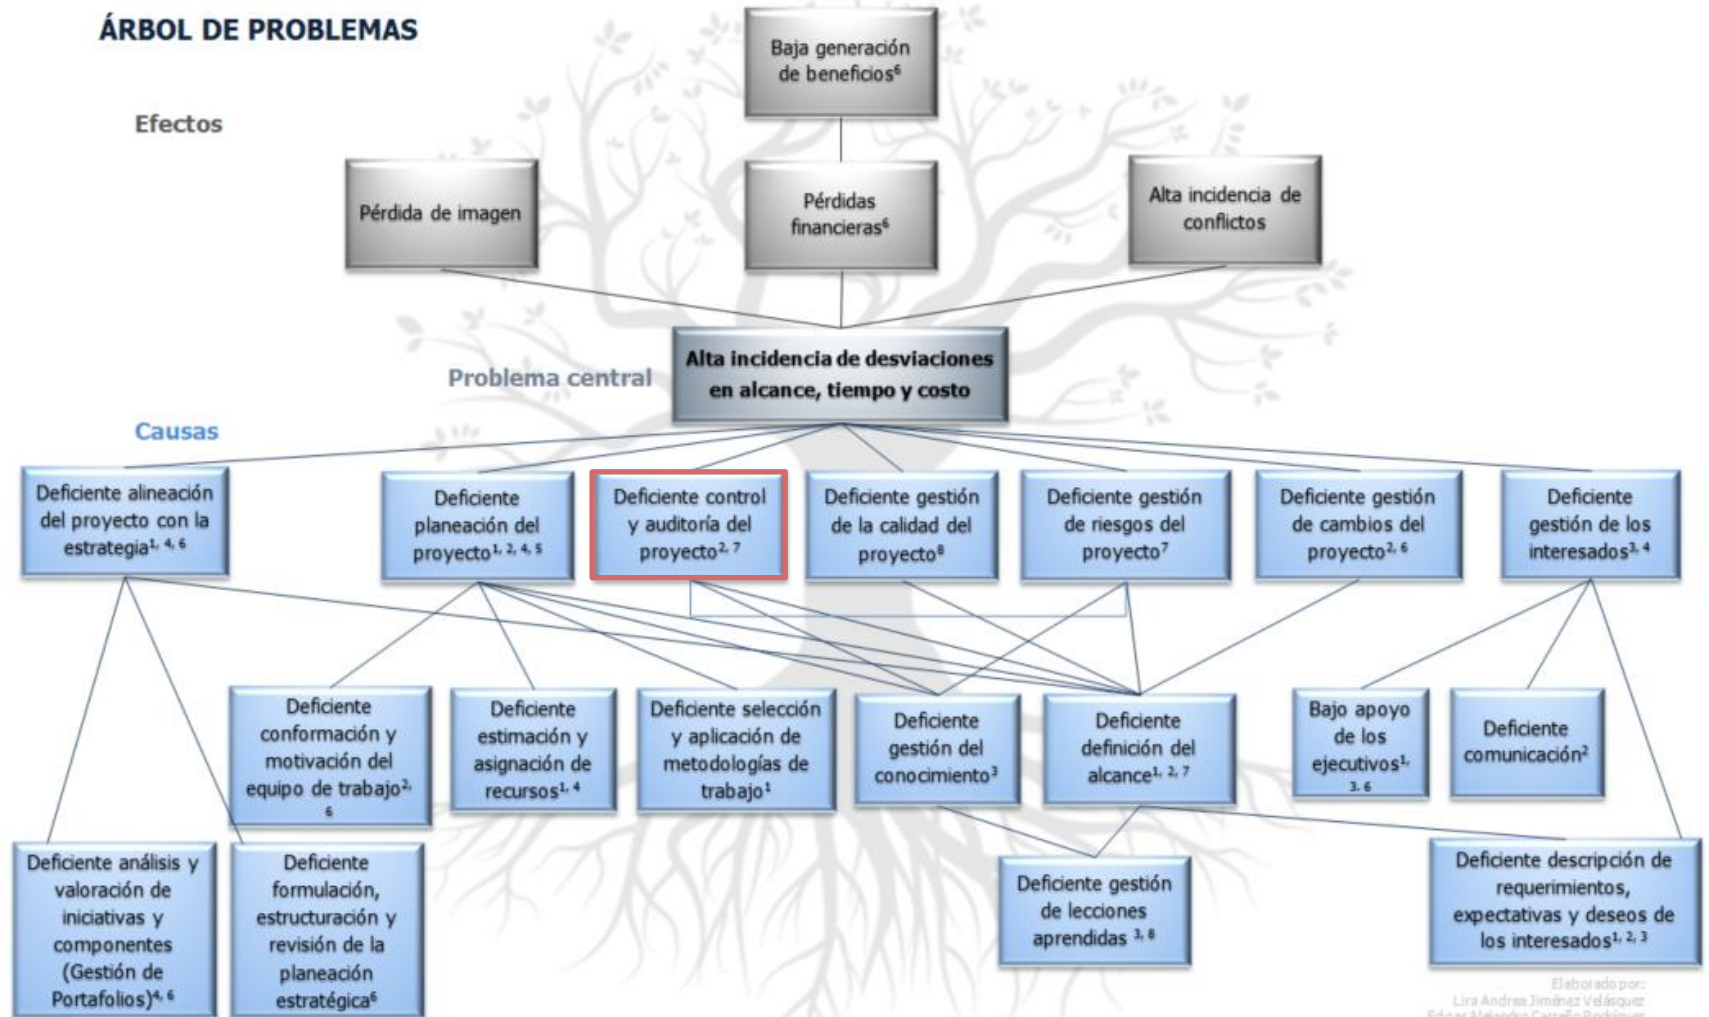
ÁRBOL DE PROBLEMAS

Efectos

Baja generación de beneficios$^{6}$

Pérdida de imagen

Pérdidas financieras$^{6}$

Alta incidencia de conflictos

Problema central

Alta incidencia de desviaciones en alcance, tiempo y costo

Causas

Deficiente alineación del proyecto con la estrategia$^{1, 4, 6}$

Deficiente planeación del proyecto$^{1, 2, 4, 5}$

Deficiente control y auditoría del proyecto$^{2, 7}$

Deficiente gestión de la calidad del proyecto$^{8}$

Deficiente gestión de riesgos del proyecto$^{7}$

Deficiente gestión de cambios del proyecto$^{2, 6}$

Deficiente gestión de los interesados$^{3, 4}$

Deficiente conformación y motivación del equipo de trabajo$^{2, 6}$

Deficiente estimación y asignación de recursos$^{1, 4}$

Deficiente selección y aplicación de metodologías de trabajo$^{1}$

Deficiente gestión del conocimiento$^{3}$

Deficiente definición del alcance$^{1, 2, 7}$

Bajo apoyo de los ejecutivos$^{1, 3, 6}$

Deficiente comunicación$^{2}$

Deficiente análisis y valoración de iniciativas y componentes (Gestión de Portafolios)$^{4, 6}$

Deficiente formulación, estructuración y revisión de la planeación estratégica$^{6}$

Deficiente gestión de lecciones aprendidas $^{3, 8}$

Deficiente descripción de requerimientos, expectativas y deseos de los interesados$^{1, 2, 3}$

Elaborado por:
Lira Andrea Jiménez Velásquez
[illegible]